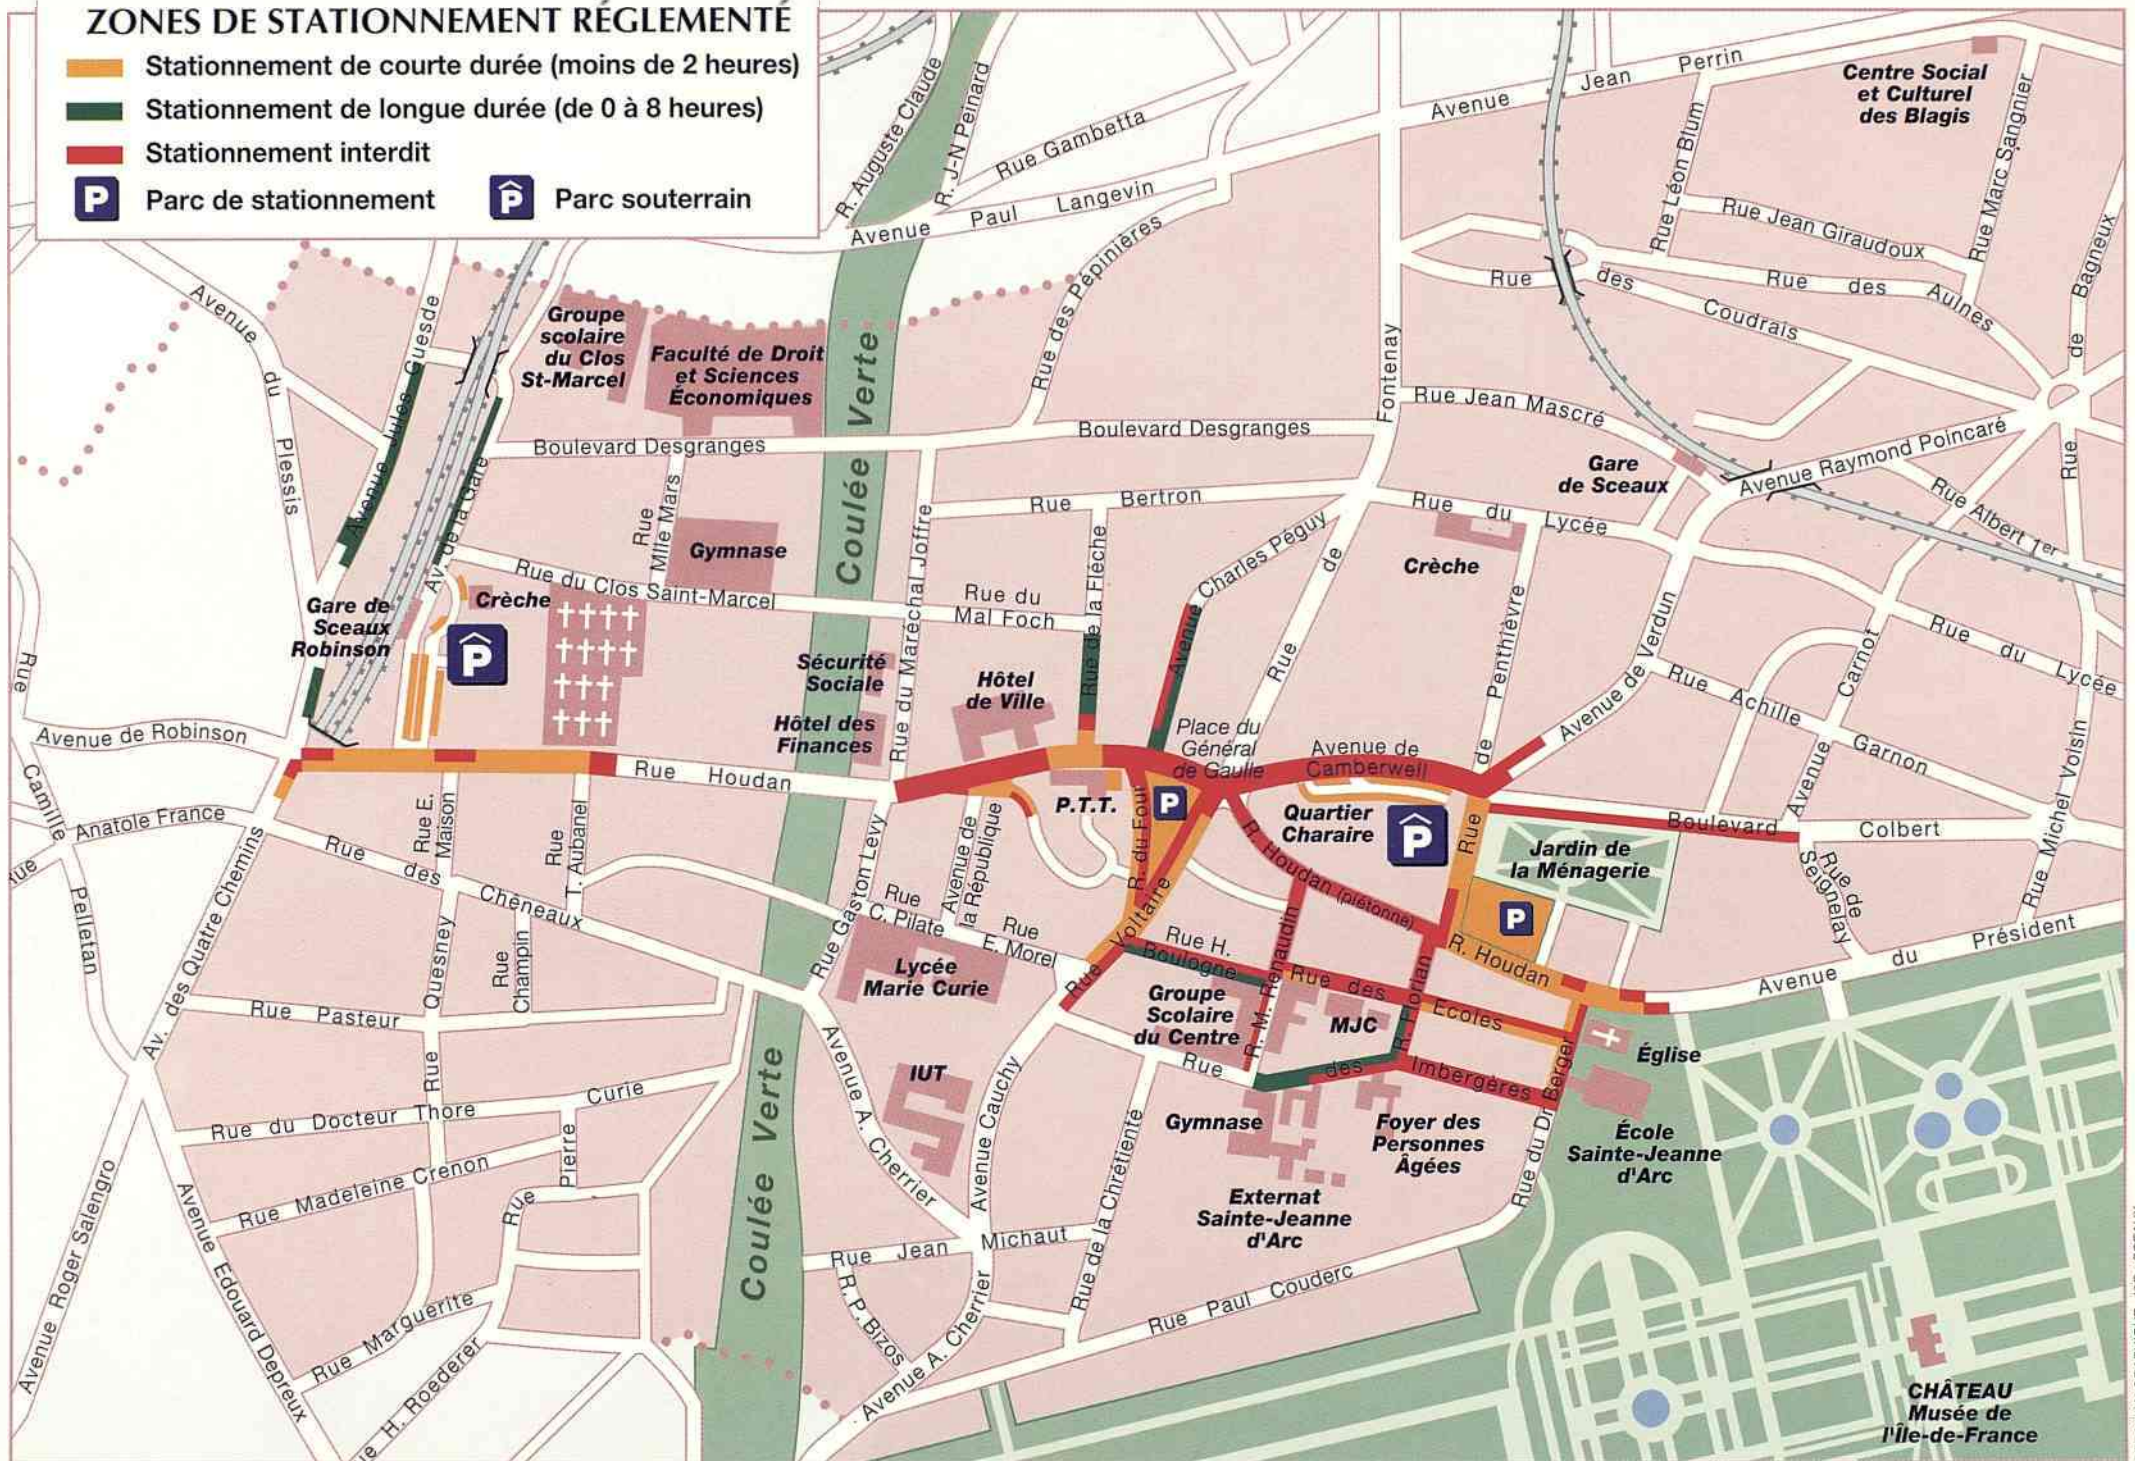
ZONES DE STATIONNEMENT RÉGLEMENTÉ
Stationnement de courte durée (moins de 2 heures)
Stationnement de longue durée (de 0 à 8 heures)
Stationnement interdit
P Parc de stationnement
P Parc souterrain

R. Auguste Claude
R. J-N Peinard
Rue Gambetta
Avenue Paul Langevin
Avenue Jean Perrin
Centre Social et Culturel des Blagis
Rue Marc Sangnier
Rue Léon Blum
Rue Jean Giraudoux
Rue des Coudrais
Rue des Aulnes
Rue de Bagneux
Avenue du Plessis
Avenue Jules Guesde
Groupe scolaire du Clos St-Marcel
Faculté de Droit et Sciences Économiques
Coulée Verte
Rue des Pépinières
Rue de Fontenay
Rue Jean Mascré
Boulevard Desgranges
Boulevard Desgranges
Gare de Sceaux
Avenue Raymond Poincaré
Rue Albert 1er
Av. de la Gare
Rue Mlle Mars
Gymnase
Rue Bertron
Rue du Lycée
Rue du Clos Saint-Marcel
Crèche
Gare de Sceaux Robinson
Crèche
Rue du Mal Foch
Rue du Maréchal Joffre
Rue de la Flèche
Avenue Charles Péguy
Crèche
Rue de Penthièvre
Rue du Lycée
Sécurité Sociale
Hôtel de Ville
Hôtel des Finances
Avenue de Verdun
Rue Achille Garnon
Rue Carnot
Avenue de Robinson
Rue Houdan
Place du Général de Gaulle
Avenue de Camberwell
P.T.T.
Quartier Charaire
Boulevard Colbert
Avenue Michel Voisin
Rue Camille
Rue Anatole France
Rue des Chêneaux
Rue E. Maison
Rue T. Aubanel
Avenue de la République
R. du Four
R. Voltaire
R. Houdan (piétonne)
Rue
Jardin de la Ménagerie
Rue de Seignelay
Rue Pelletan
Av. des Quatre Chemins
Rue Quesney
Rue Champin
Rue Gaston Levy
Rue C. Pilate
Rue E. Morel
Rue H. Boulogne
Lycée Marie Curie
R. M. Renaudin
R. Florian
R. Houdan
Avenue du Président
Rue Pasteur
Rue Curie
Rue
Groupe Scolaire du Centre
MJC
Rue des Écoles
Rue des Imbergères
Église
IUT
Rue du Docteur Thore
Rue Pierre
Avenue A. Cherrier
Avenue Cauchy
Gymnase
Foyer des Personnes Âgées
Rue du Dr Berger
École Sainte-Jeanne d'Arc
Rue Madeleine Crenon
Rue
Externat Sainte-Jeanne d'Arc
Rue de la Chrétienté
Avenue Roger Salengro
Avenue Edouard Depreux
Rue Jean Michaut
R. P. Bizos
Rue Paul Couderc
Rue Marguerite
Rue H. Roederer
Avenue A. Cherrier
CHÂTEAU Musée de l'Île-de-France